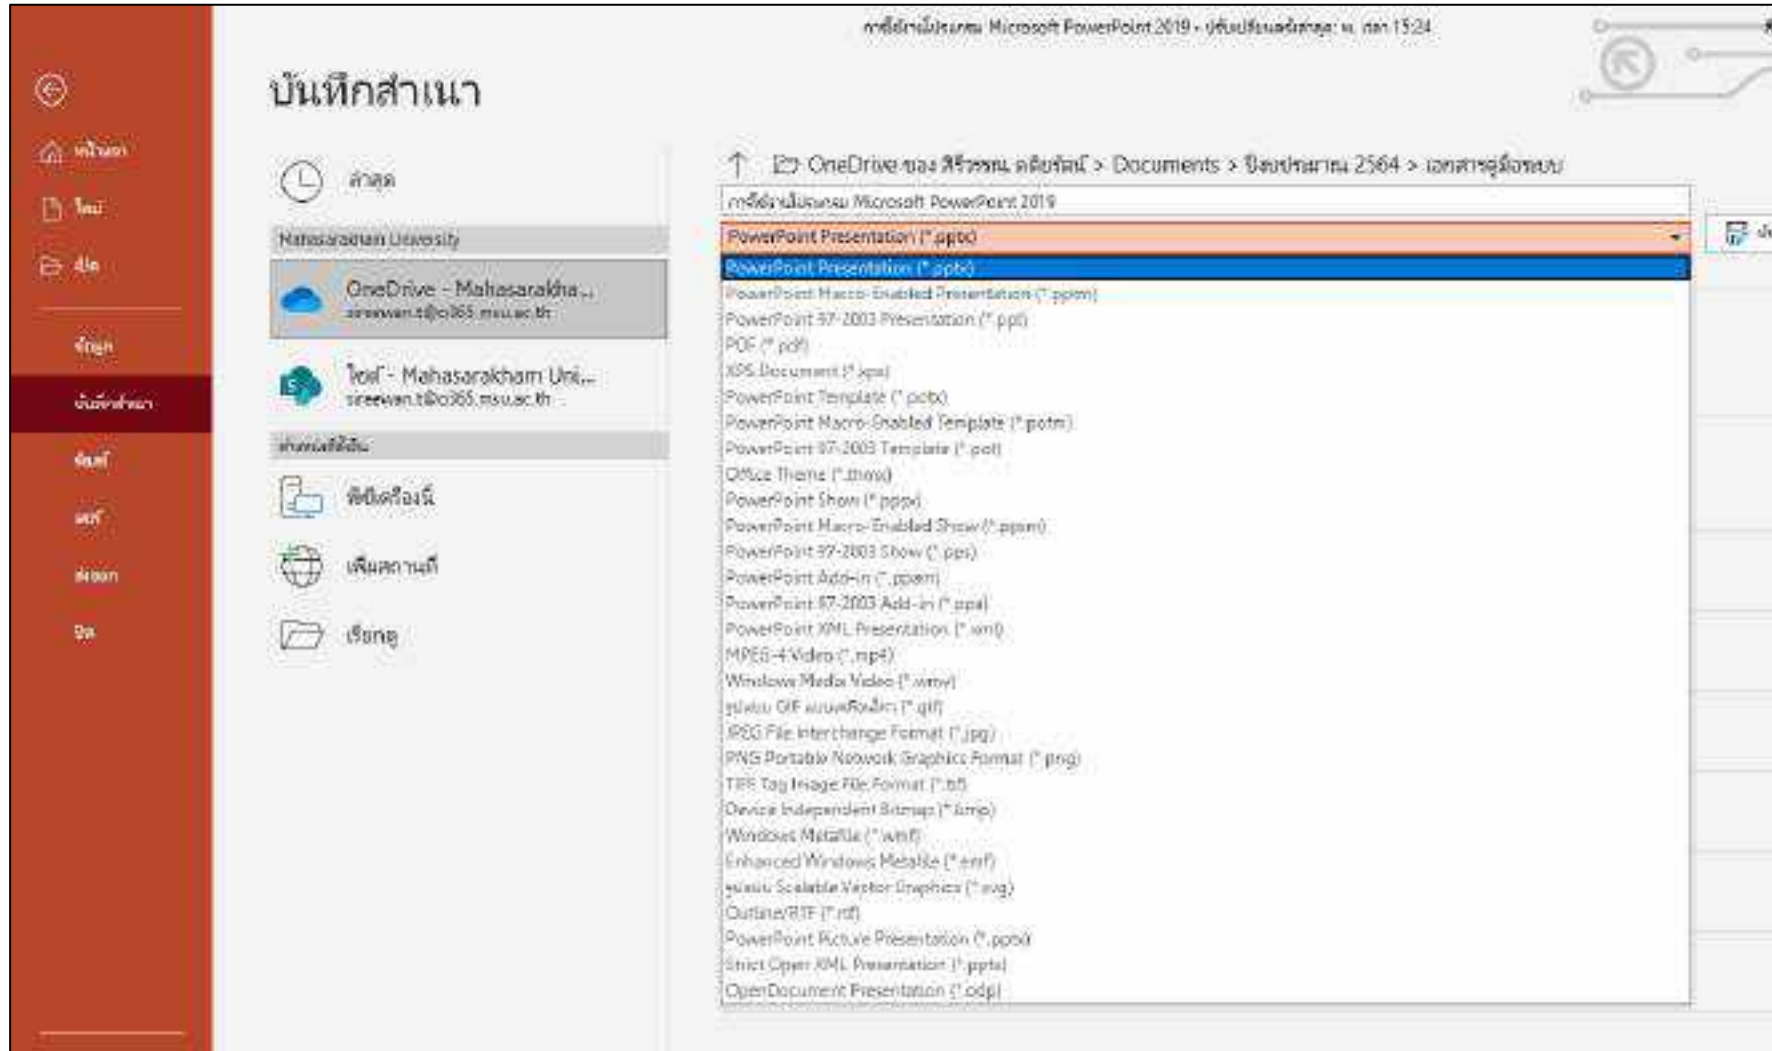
การใช้งานโปรแกรม Microsoft PowerPoint 2019 - ปรับปรุงล่าสุด: พ. ตค 15:24

บันทึกสำเนา

หน้าแรก
ใหม่
เปิด
ข้อมูล
บันทึกสำเนา
พิมพ์
แชร์
ส่งออก
ปิด

ล่าสุด

Mahasarakham University

OneDrive - Mahasarakha...
sireewan.t@o365.msu.ac.th

ไซต์ - Mahasarakham Uni...
sireewan.t@o365.msu.ac.th

ตำแหน่งที่อื่น

พีซีเครื่องนี้

เพิ่มสถานที่

เรียกดู

OneDrive ของ สิรีวรรณ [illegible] > Documents > ปีงบประมาณ 2564 > เอกสารคู่มือระบบ

การใช้งานโปรแกรม Microsoft PowerPoint 2019

PowerPoint Presentation (*.pptx)

PowerPoint Presentation (*.pptx)
PowerPoint Macro-Enabled Presentation (*.pptm)
PowerPoint 97-2003 Presentation (*.ppt)
PDF (*.pdf)
XPS Document (*.xps)
PowerPoint Template (*.potx)
PowerPoint Macro-Enabled Template (*.potm)
PowerPoint 97-2003 Template (*.pot)
Office Theme (*.thmx)
PowerPoint Show (*.ppsx)
PowerPoint Macro-Enabled Show (*.ppsm)
PowerPoint 97-2003 Show (*.pps)
PowerPoint Add-in (*.ppam)
PowerPoint 97-2003 Add-in (*.ppa)
PowerPoint XML Presentation (*.xml)
MPEG-4 Video (*.mp4)
Windows Media Video (*.wmv)
รูปแบบ GIF แบบเคลื่อนไหว (*.gif)
JPEG File Interchange Format (*.jpg)
PNG Portable Network Graphics Format (*.png)
TIFF Tag Image File Format (*.tif)
Device Independent Bitmap (*.bmp)
Windows Metafile (*.wmf)
Enhanced Windows Metafile (*.emf)
รูปแบบ Scalable Vector Graphics (*.svg)
Outline/RTF (*.rtf)
PowerPoint Picture Presentation (*.pptx)
Strict Open XML Presentation (*.pptx)
OpenDocument Presentation (*.odp)